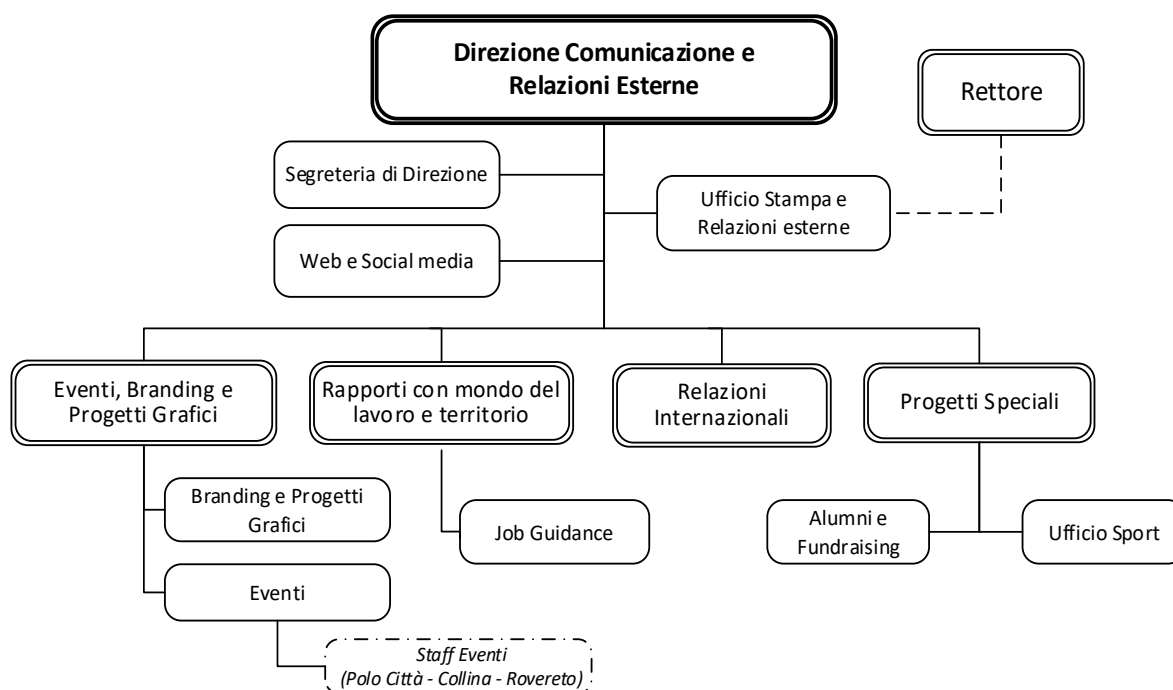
Direzione Comunicazione e Relazioni Esterne

Rettore

Segreteria di Direzione

Ufficio Stampa e Relazioni esterne

Web e Social media

Eventi, Branding e Progetti Grafici

Rapporti con mondo del lavoro e territorio

Relazioni Internazionali

Progetti Speciali

Branding e Progetti Grafici

Job Guidance

Alumni e Fundraising

Ufficio Sport

Eventi

*Staff Eventi (Polo Città - Collina - Rovereto)*